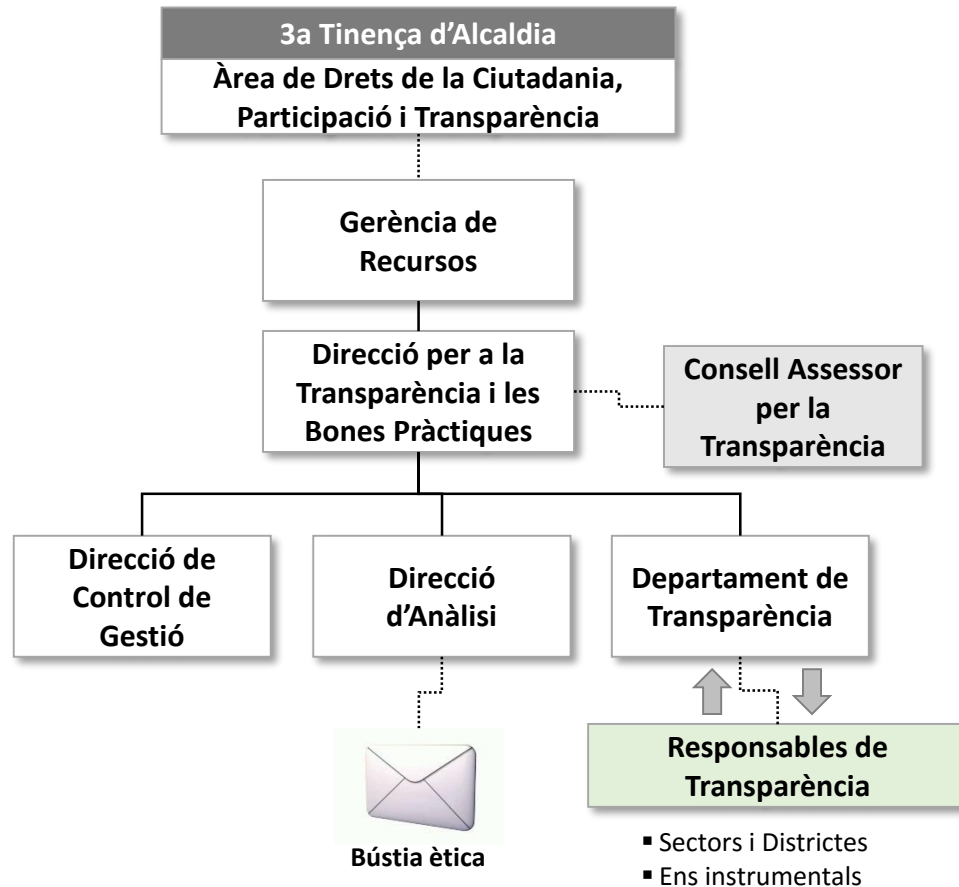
3a Tinença d'Alcaldia
Àrea de Drets de la Ciutadania, Participació i Transparència

Gerència de Recursos

Direcció per a la Transparència i les Bones Pràctiques

Consell Assessor per la Transparència

Direcció de Control de Gestió

Direcció d'Anàlisi

Departament de Transparència

Bústia ètica

Responsables de Transparència

▪ Sectors i Districtes
▪ Ens instrumentals